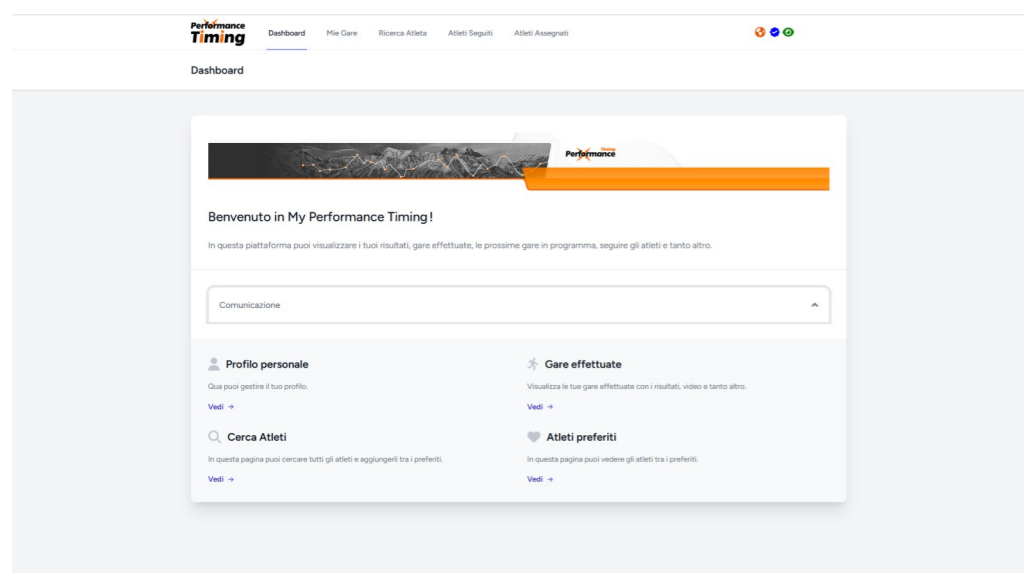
Performance Timing

Dashboard Mie Gare Ricerca Atleta Atleti Seguiti Atleti Assegnati

Dashboard

Performance Timing

Benvenuto in My Performance Timing!

In questa piattaforma puoi visualizzare i tuoi risultati, gare effettuate, le prossime gare in programma, seguire gli atleti e tanto altro.

Comunicazione

Profilo personale

Qua puoi gestire il tuo profilo.

Vedi →

Gare effettuate

Visualizza le tue gare effettuate con i risultati, video e tanto altro.

Vedi →

Cerca Atleti

In questa pagina puoi cercare tutti gli atleti e aggiungerli tra i preferiti.

Vedi →

Atleti preferiti

In questa pagina puoi vedere gli atleti tra i preferiti.

Vedi →